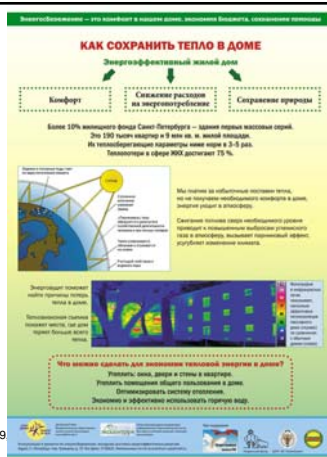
Энергосбережение – это комфорт в нашем доме, экономия бюджета, сохранение природы

КАК СОХРАНИТЬ ТЕПЛО В ДОМЕ

Энергоэффективный жилой дом

Комфорт

Снижение расходов на энергопотребление

Сохранение природы

Более 10% жилищного фонда Санкт-Петербурга – здания первых массовых серий. Это 190 тысяч квартир и 9 млн кв. м. жилой площади. Их теплосберегающие параметры ниже норм в 3-5 раз. Теплопотери в сфере ЖКХ достигают 75 %.

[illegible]

Мы платим за избыточные поставки тепла, но не получаем необходимого комфорта в доме, энергия уходит в атмосферу.

Сжигание топлива сверх необходимого уровня приводит к повышенным выбросам углекислого газа в атмосферу, вызывает парниковый эффект, усугубляет изменение климата.

Энергоаудит поможет найти причины потерь тепла в доме.

Тепловизионная съемка покажет места, где дом теряет больше всего тепла.

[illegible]

Что можно сделать для экономии тепловой энергии в доме?

Утеплить: окна, двери и стены в квартире.
Утеплить помещения общего пользования в доме.
Оптимизировать систему отопления.
Экономно и эффективно использовать горячую воду.

9

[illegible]